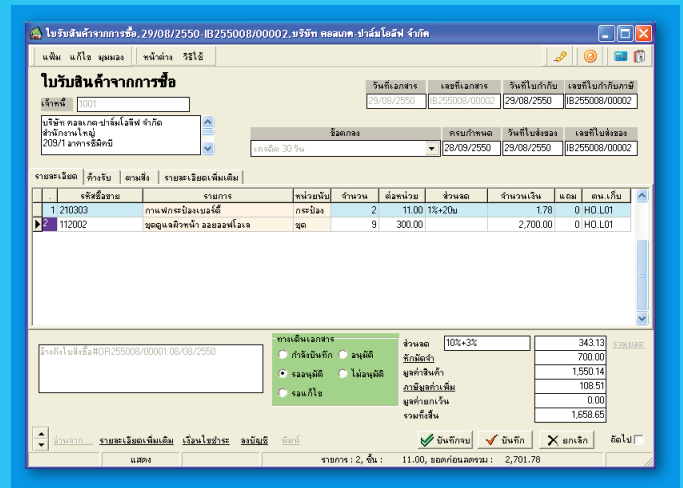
ใบรับสินค้าจากการซื้อ, 29/08/2550-IB255008/00002, บริษัท คอลเกต-ปาล์มโอลีฟ จำกัด

แฟ้ม แก้ไข มุมมอง หน้าต่าง วิธีใช้

ใบรับสินค้าจากการซื้อ

เจ้าหนี้ 1001

บริษัท คอลเกต-ปาล์มโอลีฟ จำกัด
สำนักงานใหญ่
209/1 อาคารซีดีคนี

| วันที่เอกสาร | เลขที่เอกสาร | วันที่ใบกำกับ | เลขที่ใบกำกับภาษี |
|---|---|---|---|
| 29/08/2550 | IB255008/00002 | 29/08/2550 | IB255008/00002 |

| ข้อตกลง | ครบกำหนด | วันที่ใบส่งของ | เลขที่ใบส่งของ |
|---|---|---|---|
| เครดิต 30 วัน | 28/09/2550 | 29/08/2550 | IB255008/00002 |

รายละเอียด ค้างรับ ตามสั่ง รายละเอียดเพิ่มเติม

| . | รหัสซื้อขาย | รายการ | หน่วยนับ | จำนวน | ต่อหน่วย | ส่วนลด | จำนวนเงิน | แถม | ตน.เก็บ |
|---|---|---|---|---|---|---|---|---|---|
| 1 | 210303 | กาแฟกระป๋องเบอร์ดี้ | กระป๋อง | 2 | 11.00 | 1%+20u | 1.78 | 0 | HO.L01 |
| 2 | 112002 | ชุดดูแลผิวหน้า ออยออฟโอเล | ชุด | 9 | 300.00 | | 2,700.00 | 0 | HO.L01 |

อ้างถึงใบสั่งซื้อ#OR255008/00001:08/08/2550

ทางเดินเอกสาร
กำลังบันทึก อนุมัติ
รออนุมัติ ไม่อนุมัติ
รอแก้ไข

ส่วนลด 10%+3% 343.13 รวมยอด
หักมัดจำ 700.00
มูลค่าสินค้า 1,550.14
ภาษีมูลค่าเพิ่ม 108.51
มูลค่ายกเว้น 0.00
รวมทั้งสิ้น 1,658.65

ม้วนจาก... รายละเอียดเพิ่มเติม เงินไขชำระ ลงบัญชี พิมพ์ บันทึกจบ บันทึก ยกเลิก ถัดไป

แสดง รายการ : 2, ชิ้น : 11.00, ยอดก่อนลดรวม : 2,701.78